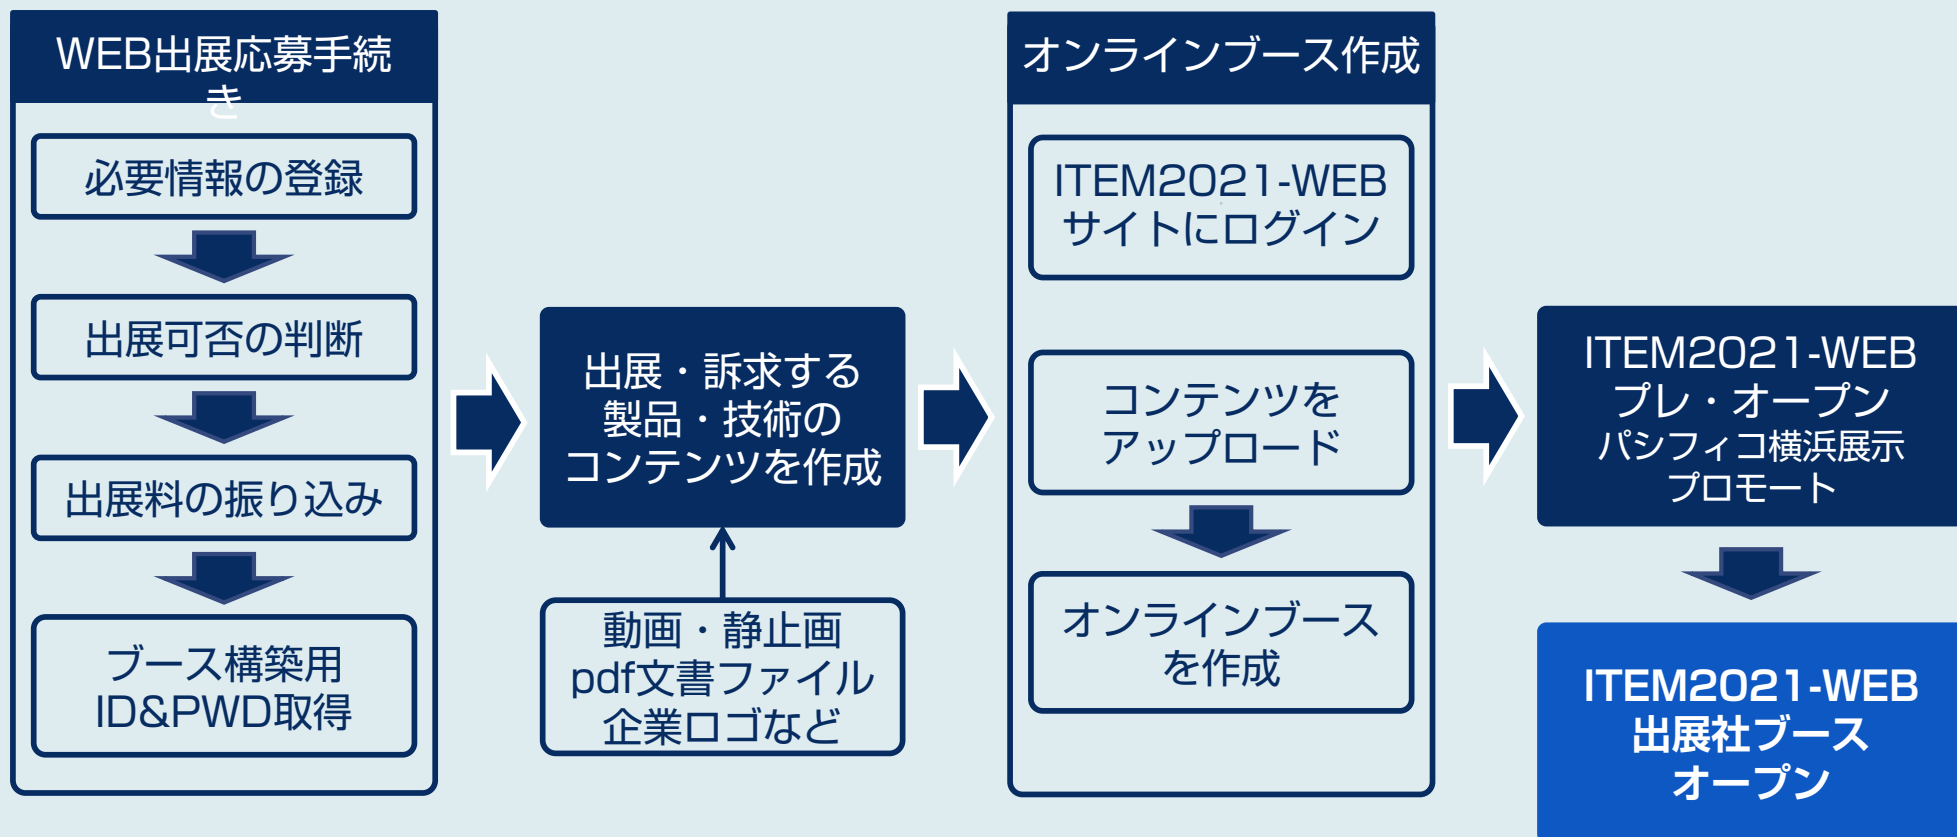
WEB出展応募手続き

必要情報の登録

出展可否の判断

出展料の振り込み

ブース構築用
ID&PWD取得

出展・訴求する
製品・技術の
コンテンツを作成

動画・静止画
pdf文書ファイル
企業ロゴなど

オンラインブース作成

ITEM2021-WEB
サイトにログイン

コンテンツを
アップロード

オンラインブース
を作成

ITEM2021-WEB
プレ・オープン
パシフィコ横浜展示
プロモート

ITEM2021-WEB
出展社ブース
オープン